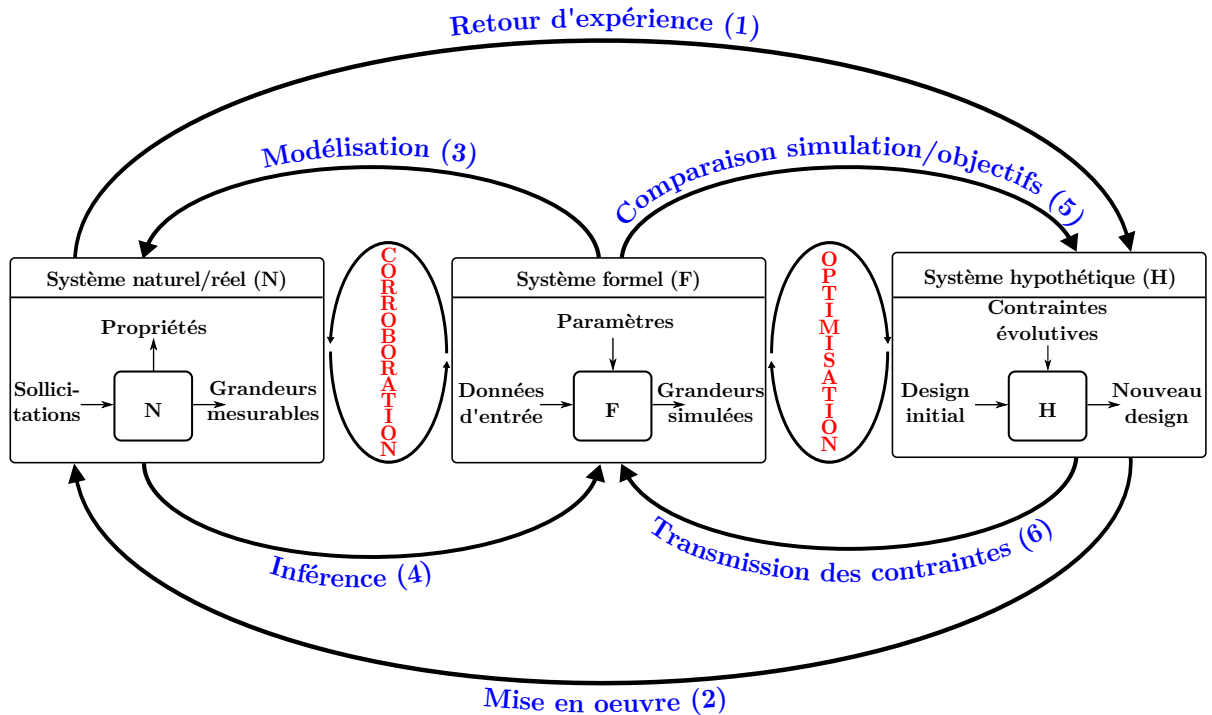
Retour d'expérience (1)

Modélisation (3)

Comparaison simulation/objectifs (5)

Système naturel/réel (N)

Propriétés

Sollicitations

N

Grandeurs mesurables

CORROBORATION

Système formel (F)

Paramètres

Données d'entrée

F

Grandeurs simulées

OPTIMISATION

Système hypothétique (H)

Contraintes évolutives

Design initial

H

Nouveau design

Inférence (4)

Transmission des contraintes (6)

Mise en oeuvre (2)